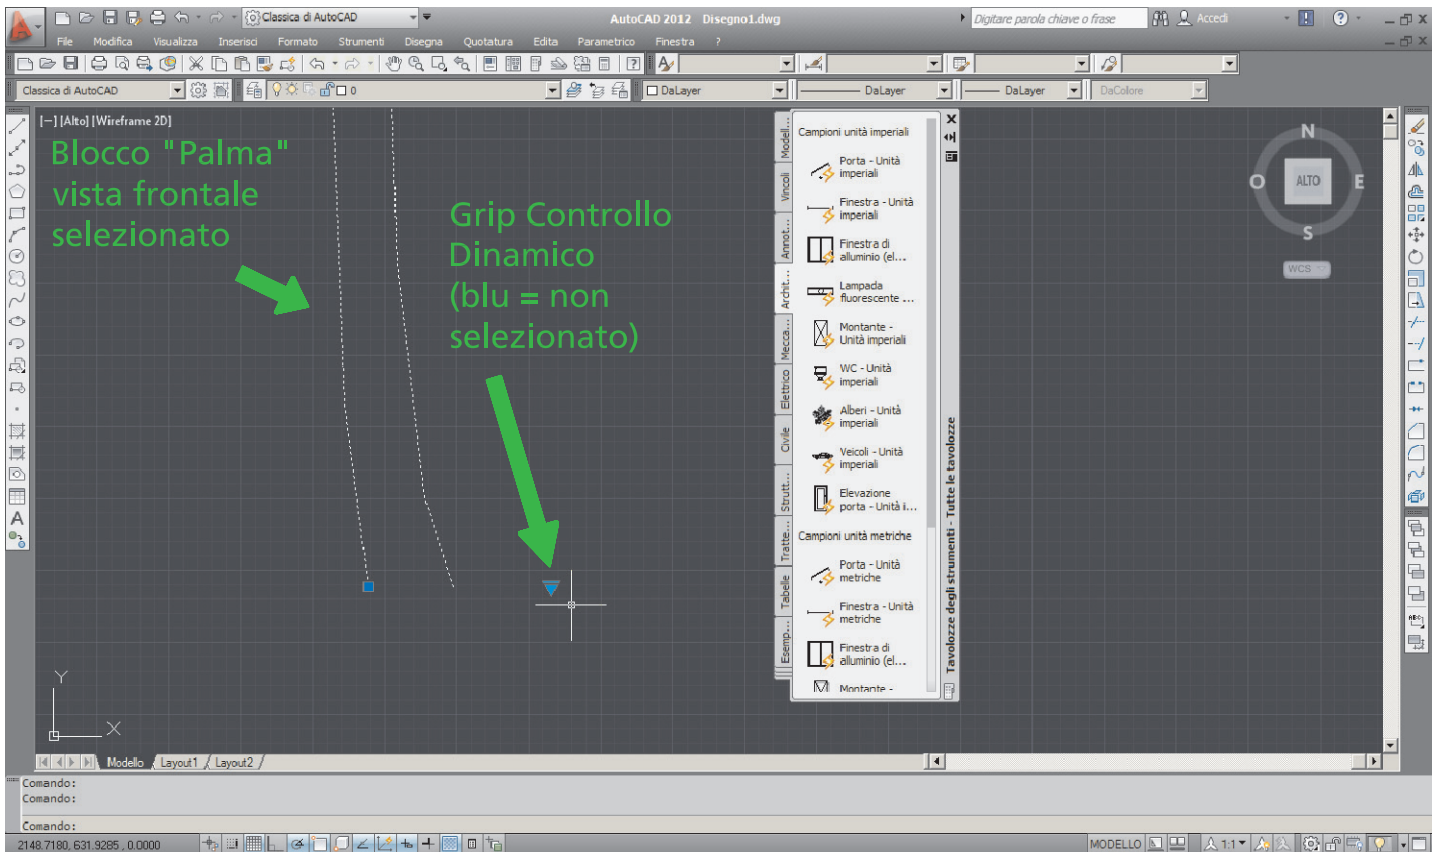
Classica di AutoCAD
AutoCAD 2012 Disegno1.dwg
Digitare parola chiave o frase
Accedi
File Modifica Visualizza Inserisci Formato Strumenti Disegna Quotatura Edita Parametrico Finestra ?
Classica di AutoCAD
0
DaLayer
DaLayer
DaLayer
DaColore
[–] [Alto] [Wireframe 2D]
Blocco "Palma" vista frontale selezionato
Grip Controllo Dinamico (blu = non selezionato)
Modell... Vincoli Annot... Archit... Mecca... Elettrico Civile Strutt... Tratte... Tabelle Esemp...
Campioni unità imperiali
Porta - Unità imperiali
Finestra - Unità imperiali
Finestra di alluminio (el...
Lampada fluorescente ...
Montante - Unità imperiali
WC - Unità imperiali
Alberi - Unità imperiali
Veicoli - Unità imperiali
Elevazione porta - Unità i...
Campioni unità metriche
Porta - Unità metriche
Finestra - Unità metriche
Finestra di alluminio (el...
Montante -
Tavolozze degli strumenti - Tutte le tavolozze
N
O
ALTO
E
S
WCS
Y
X
Modello Layout1 Layout2
Comando:
Comando:
Comando:
2148.7180, 631.9285 , 0.0000
MODELLO
1:1